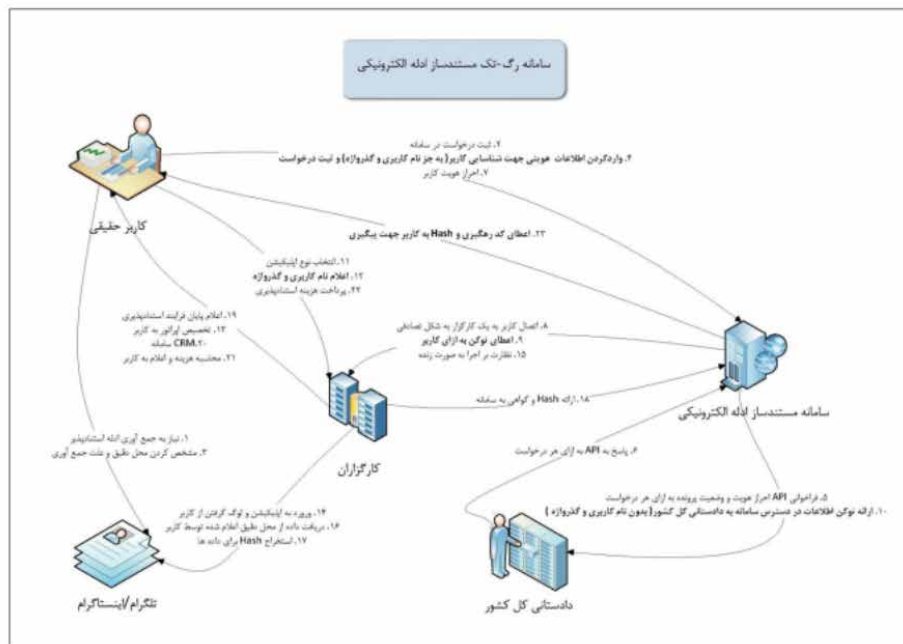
سامانه رگ-تک مستندساز ادله الکترونیکی

۲. ثبت درخواست در سامانه
۴. واردکردن اطلاعات هویتی جهت شناسایی کاربر (به جز نام کاربری و گذرواژه) و ثبت درخواست
۷. احراز هویت کاربر

۲۲. اعطای کد رهگیری و Hash به کاربر جهت پیگیری

کاربر حقیقی

۱۱. انتخاب نوع اپلیکیشن
۱۲. اعلام نام کاربری و گذرواژه
۲۲. پرداخت هزینه استنادپذیری

۱۹. اعلام پایان فرایند استنادپذیری
۱۳. تخصیص اپراتور به کاربر
۲۰. CRM سامانه
۲۱. محاسبه هزینه و اعلام به کاربر

۸. اتصال کاربر به یک کارگزار به شکل تصادفی
۹. اعطای توکن به ازای کاربر
۱۵. نظارت بر اجرا به صورت زنده

۱۸. ارائه Hash و گواهی به سامانه

سامانه مستندساز ادله الکترونیکی

کارگزاران

۱. نیاز به جمع آوری ادله استنادپذیر
۳. مشخص کردن محل دقیق و علت جمع آوری

۶. پاسخ به API به ازای هر درخواست

۵. فراخوانی API احراز هویت و وضعیت پرونده به ازای هر درخواست
۱۰. ارائه توکن اطلاعات در دسترس سامانه به دادستانی کل کشور (بدون نام کاربری و گذرواژه)

۱۴. ورود به اپلیکیشن و توکن گرفتن از کاربر
۱۶. دریافت داده از محل دقیق اعلام شده توسط کاربر
۱۷. استخراج Hash برای داده ها

تلگرام/اینستاگرام

دادستانی کل کشور